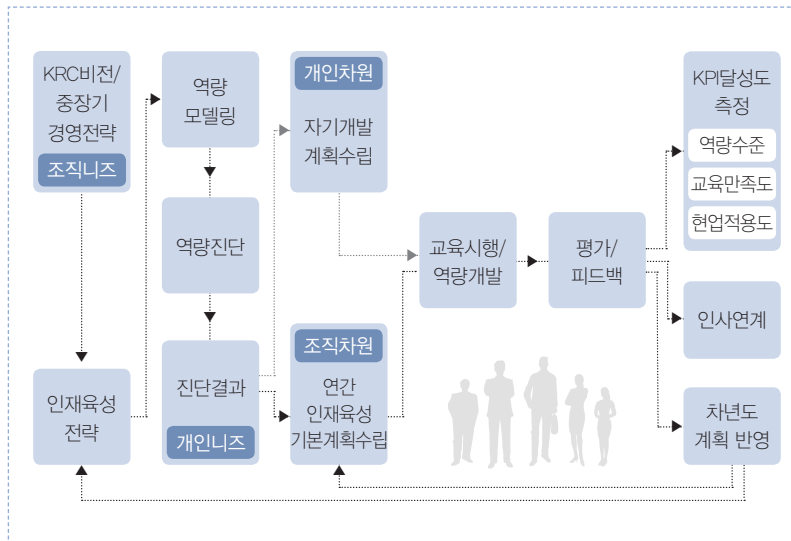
KRC비전/
중장기
경영전략
조직니즈

역량
모델링

역량진단

진단결과
개인니즈

개인차원
자기개발
계획수립

조직차원
연간
인재육성
기본계획수립

인재육성
전략

교육시행/
역량개발

평가/
피드백

KPI달성도
측정
역량수준
교육만족도
현업적용도

인사연계

차년도
계획 반영